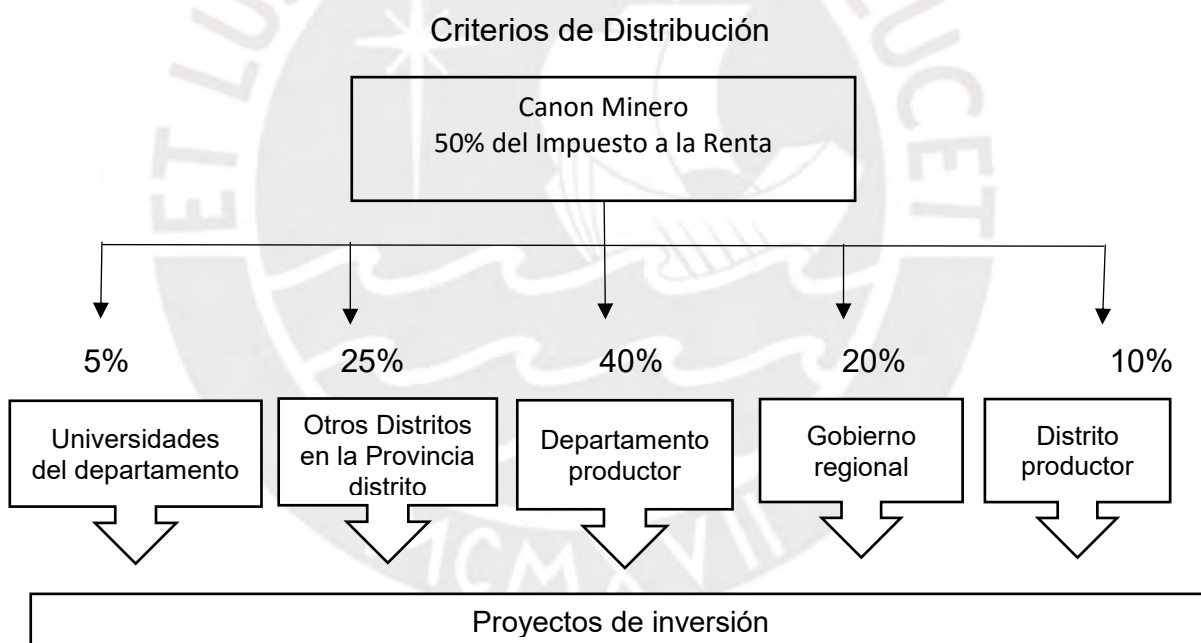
Criterios de Distribución

Canon Minero
50% del Impuesto a la Renta

5%
25%
40%
20%
10%

Universidades del departamento

Otros Distritos en la Provincia distrito

Departamento productor

Gobierno regional

Distrito productor

Proyectos de inversión